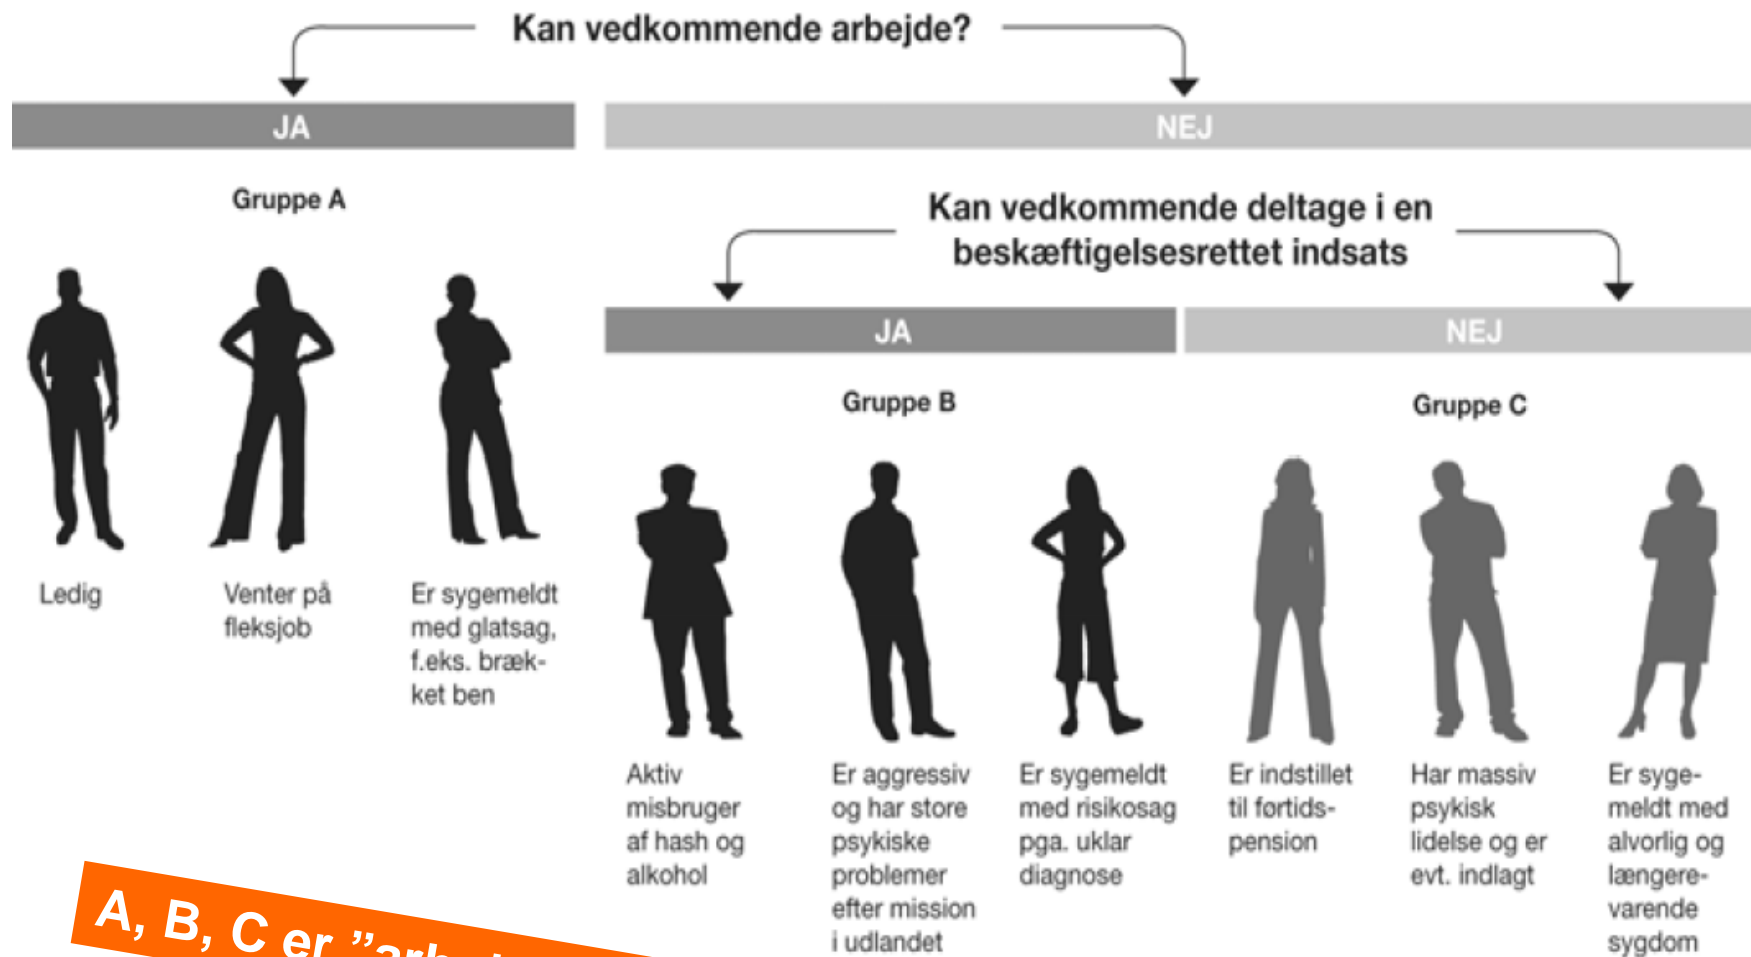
Kan vedkommende arbejde?

JA

NEJ

Gruppe A

Ledig

Venter på fleksjob

Er sygemeldt med glatsag, f.eks. brækket ben

Kan vedkommende deltage i en beskæftigelsesrettet indsats

JA

NEJ

Gruppe B

Gruppe C

Aktiv misbruger af hash og alkohol

Er aggressiv og har store psykiske problemer efter mission i udlandet

Er sygemeldt med risikosag pga. uklar diagnose

Er indstillet til førtidspension

Har massiv psykisk lidelse og er evt. indlagt

Er sygemeldt med alvorlig og længerevarende sygdom

A, B, C er "arb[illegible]